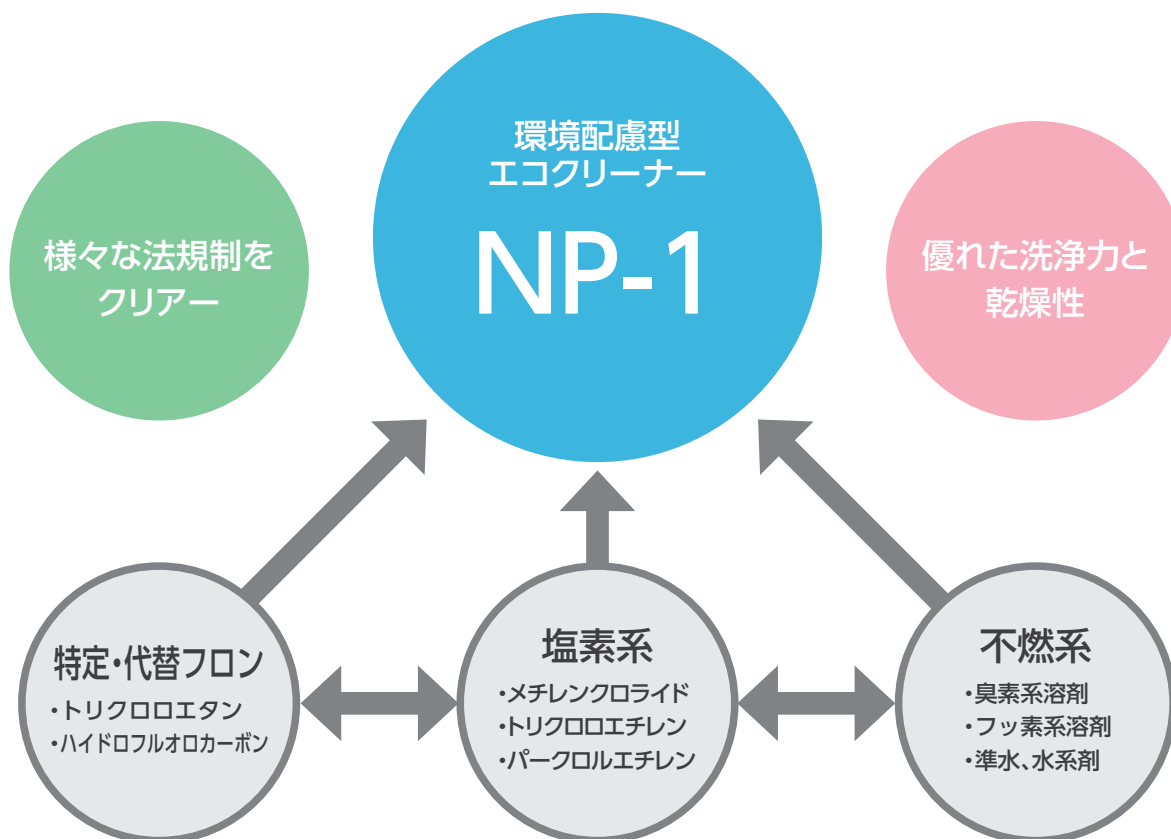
様々な法規制をクリアー

環境配慮型
エコクリーナー
NP-1

優れた洗浄力と乾燥性

特定・代替フロン
・トリクロロエタン
・ハイドロフルオロカーボン

塩素系
・メチレンクロライド
・トリクロロエチレン
・パークロルエチレン

不燃系
・臭素系溶剤
・フッ素系溶剤
・準水、水系剤